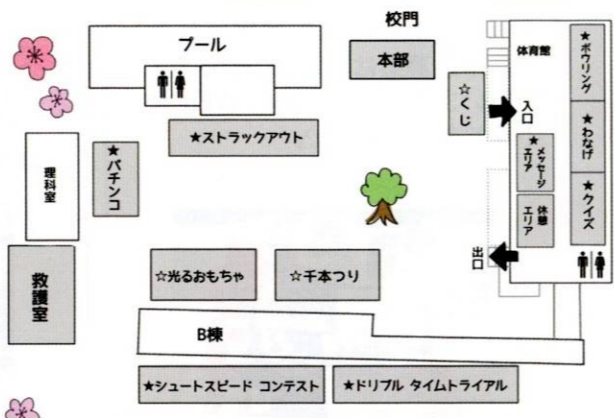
校門

プール

本部

体育館

★ボウリング

☆くじ

入口

★ストラックアウト

★メッセージエリア

★わなげ

理科室

★パチンコ

★クイズ

休憩エリア

出口

救護室

☆光るおもちゃ

☆千本つり

B棟

★シュートスピード コンテスト

★ドリブル タイムトライアル